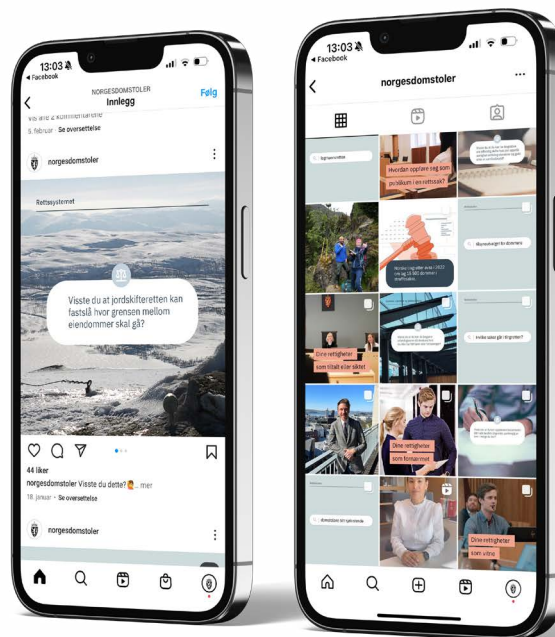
13:03
◀ Facebook
NORGESDOMSTOLER
Innlegg
Følg
Vis alle 2 kommentarene
6. februar · Se oversettelse

norgesdomstoler

Rettssystemet

Visste du at jordskifteretten kan fastslå hvor grensen mellom eiendommer skal gå?

44 liker
norgesdomstoler Visste du dette? ... mer
18. januar · Se oversettelse

norgesdomstoler

13:03
◀ Facebook
norgesdomstoler

Hvordan oppføre seg som publikum i en rettssak?

Dine rettigheter som tiltalt eller siktet

Dine rettigheter som fornærmet

Dine rettigheter som vitne